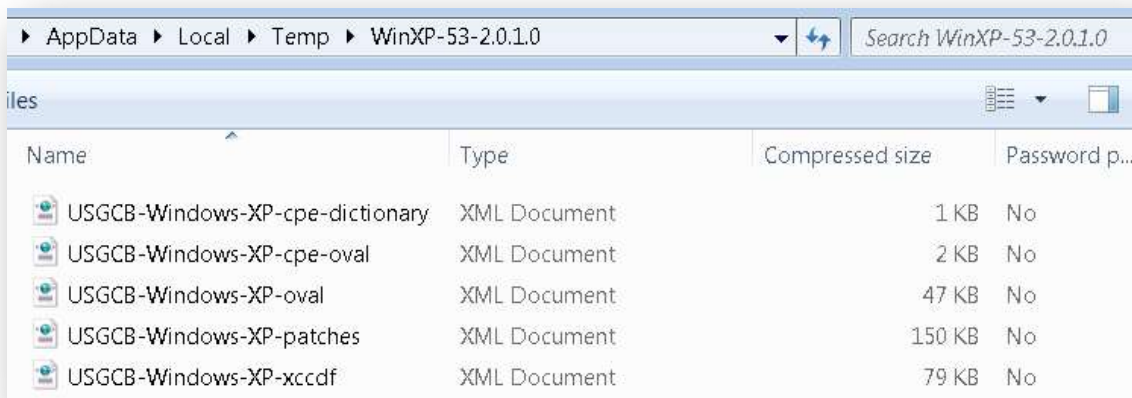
▸ AppData ▸ Local ▸ Temp ▸ WinXP-53-2.0.1.0

Search WinXP-53-2.0.1.0

iles

| Name | Type | Compressed size | Password p... |
|---|---|---|---|
| USGCB-Windows-XP-cpe-dictionary | XML Document | 1 KB | No |
| USGCB-Windows-XP-cpe-oval | XML Document | 2 KB | No |
| USGCB-Windows-XP-oval | XML Document | 47 KB | No |
| USGCB-Windows-XP-patches | XML Document | 150 KB | No |
| USGCB-Windows-XP-xccdf | XML Document | 79 KB | No |